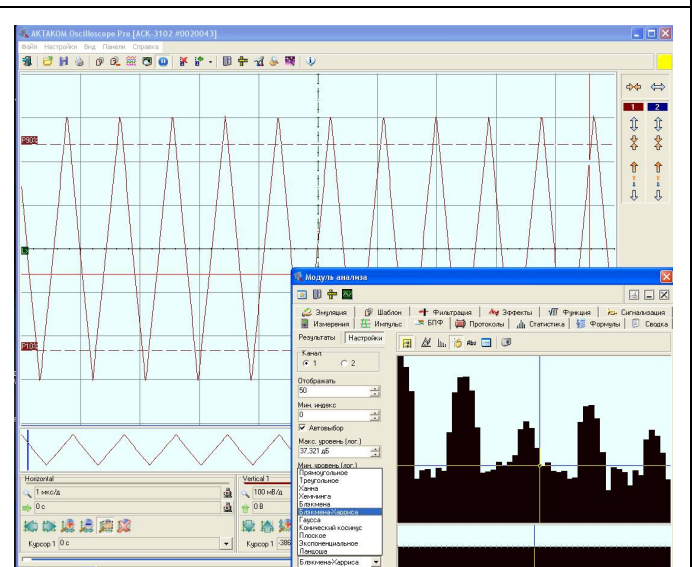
AKTAKOM Oscilloscope Pro [ACK-3102 #0020043]
Файл Настройки Вид Панели Справка

1 2

Модуль анализа
Эмуляция Шаблон Фильтрация Эффекты Функция Сигнализация
Измерения Импульс БПФ Протоколы Статистика Формулы Сводка
Результаты Настройки
Канал
1 2
Отображать
50
Мин. индекс
0
Автовыбор
Макс. уровень (лог.)
37,321 дБ
Мин. уровень (лог.)
Прямоугольное
Треугольное
Ханна
Хемминга
Блэкмена
Блэкмена-Харриса
Гаусса
Конический косинус
Плоское
Экспоненциальное
Ланцоша
Блэкмена-Харриса

Horizontal
1 мкс/д
0 с
Курсор 1 0 с

Vertical 1
100 мВ/д
0 В
Курсор 1 -386